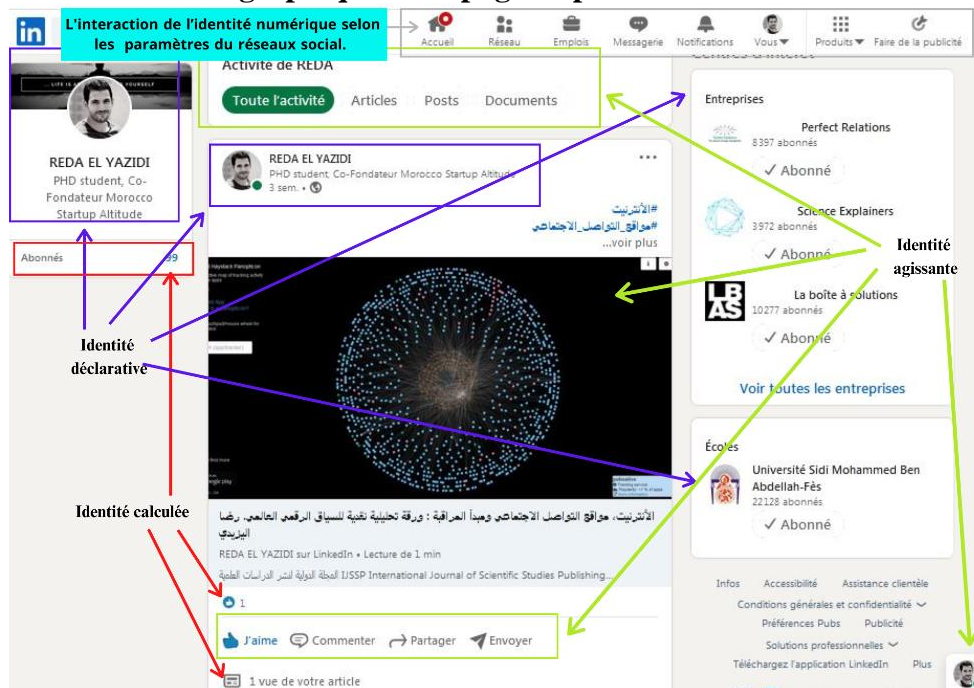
L'interaction de l'identité numérique selon les paramètres du réseaux social.

Accueil Réseau Emplois Messagerie Notifications Vous Produits Faire de la publicité

Activité de REDA

Toute l'activité Articles Posts Documents

REDA EL YAZIDI
PHD student, Co-Fondateur Morocco Startup Altitude

Abonnés 99

REDA EL YAZIDI
PHD student, Co-Fondateur Morocco Startup Altitude
3 sem. •

#الأنترنيت
#مواقع_التواصل_الاجتماعي
...voir plus

الأنترنيت، مواقع التواصل الاجتماعي ومبدأ المراقبة : ورقة تحليلية نقدية للسياق الرقمي العالمي. رضا اليزيدي

REDA EL YAZIDI sur LinkedIn • Lecture de 1 min

المجلة الدولية لنشر الدراسات العلمية IJSSP International Journal of Scientific Studies Publishing...

1

J'aime Commenter Partager Envoyer

1 vue de votre article

Identité déclarative

Identité calculée

Entreprises

Perfect Relations
8397 abonnés
✓ Abonné

Science Explainers
3972 abonnés
✓ Abonné

La boîte à solutions
10277 abonnés
✓ Abonné

Voir toutes les entreprises

Identité agissante

Écoles

Université Sidi Mohammed Ben Abdellah-Fès
22128 abonnés
✓ Abonné

Infos Accessibilité Assistance clientèle
Conditions générales et confidentialité
Préférences Pubs Publicité
Solutions professionnelles
Téléchargez l'application LinkedIn Plus